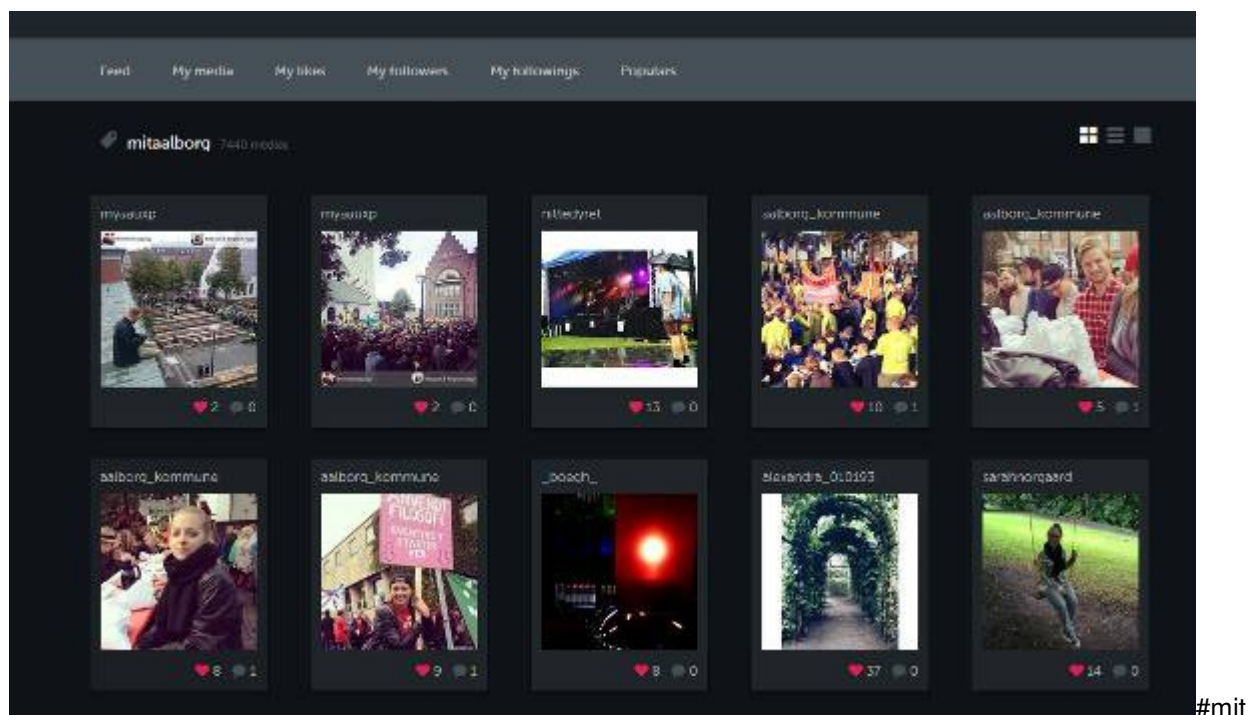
Feed My media My likes My followers My followings Popular

mitaalborg 7440 medias

myauasp
♥2 0

myauasp
♥2 0

nitedyret
♥13 0

aalborg_kommune
♥10 1

aalborg_kommune
♥5 1

aalborg_kommune
♥8 1

aalborg_kommune
♥9 1

_boach_
♥8 0

alexandra_010193
♥37 0

sarahnorgaard
♥14 0

#mit